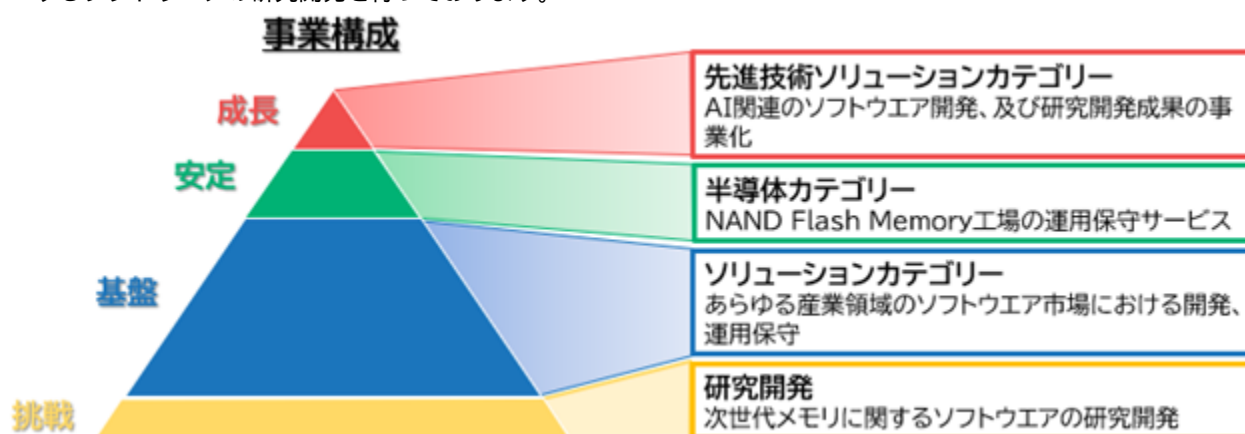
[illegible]

事業構成

成長

安定

基盤

挑戦

先進技術ソリューションカテゴリー
AI関連のソフトウエア開発、及び研究開発成果の事業化

半導体カテゴリー
NAND Flash Memory工場の運用保守サービス

ソリューションカテゴリー
あらゆる産業領域のソフトウエア市場における開発、運用保守

研究開発
次世代メモリに関するソフトウエアの研究開発